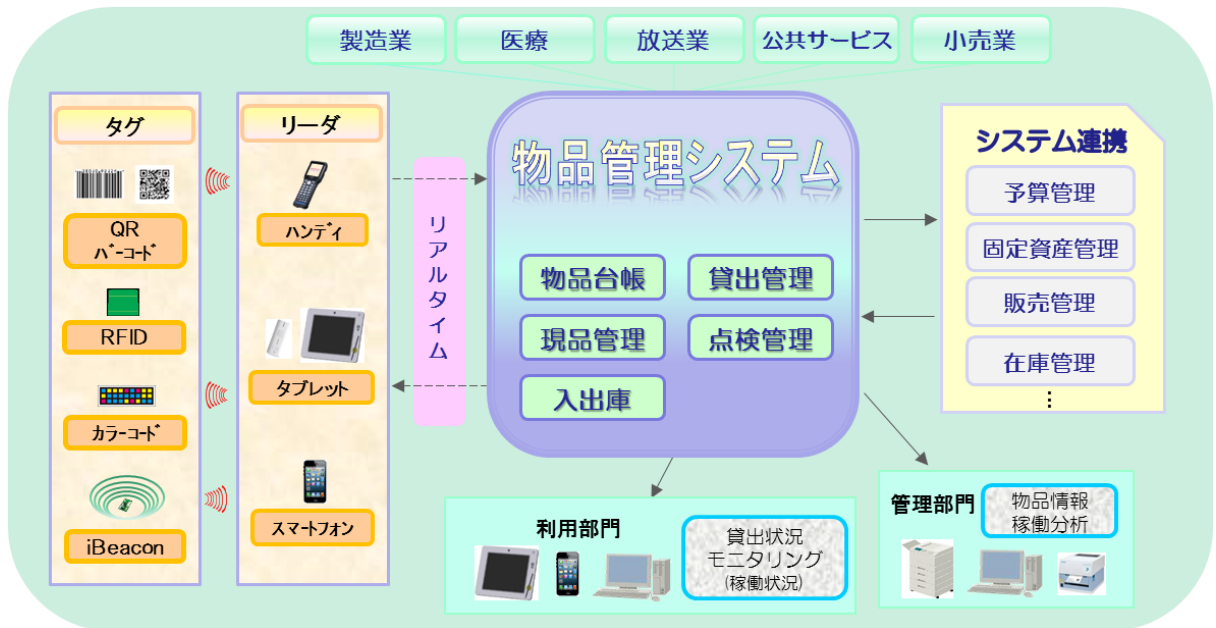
製造業
医療
放送業
公共サービス
小売業

タグ
QR
ﾊﾞｰｺｰﾄﾞ
RFID
ｶﾗｰｺｰﾄﾞ
iBeacon

リーダ
ハンディ
タブレット
スマートフォン

リアルタイム

物品管理システム
物品台帳
貸出管理
現品管理
点検管理
入出庫

システム連携
予算管理
固定資産管理
販売管理
在庫管理
⋮

利用部門
貸出状況
モニタリング
(稼働状況)

管理部門
物品情報
稼働分析